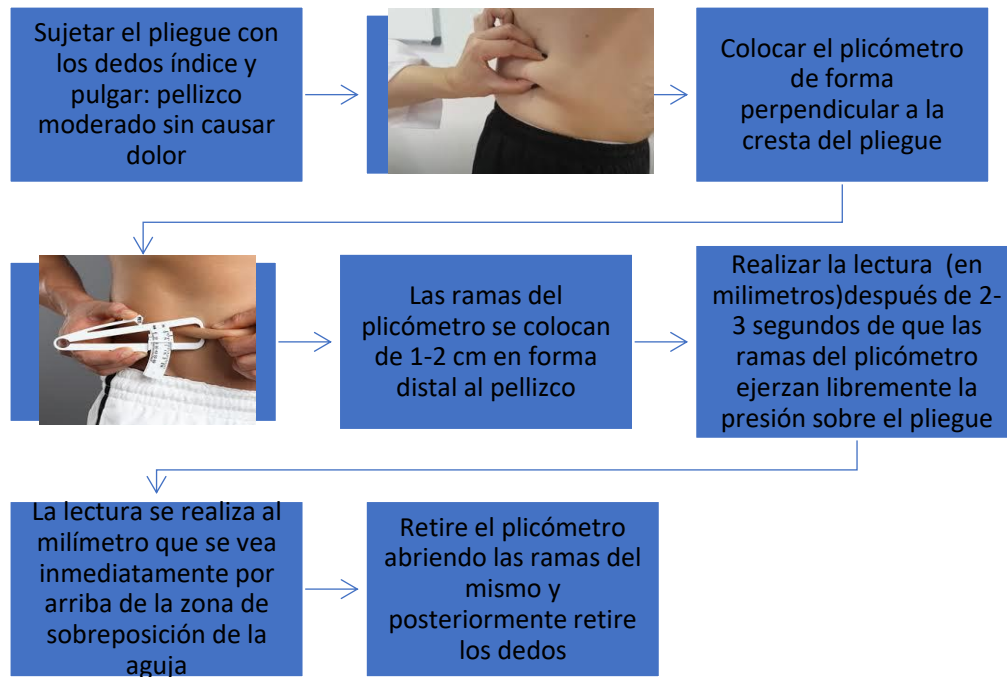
Sujetar el pliegue con los dedos índice y pulgar: pellizco moderado sin causar dolor

Colocar el plicómetro de forma perpendicular a la cresta del pliegue

Las ramas del plicómetro se colocan de 1-2 cm en forma distal al pellizco

Realizar la lectura (en milimetros)después de 2-3 segundos de que las ramas del plicómetro ejerzan libremente la presión sobre el pliegue

La lectura se realiza al milímetro que se vea inmediatamente por arriba de la zona de sobreposición de la aguja

Retire el plicómetro abriendo las ramas del mismo y posteriormente retire los dedos